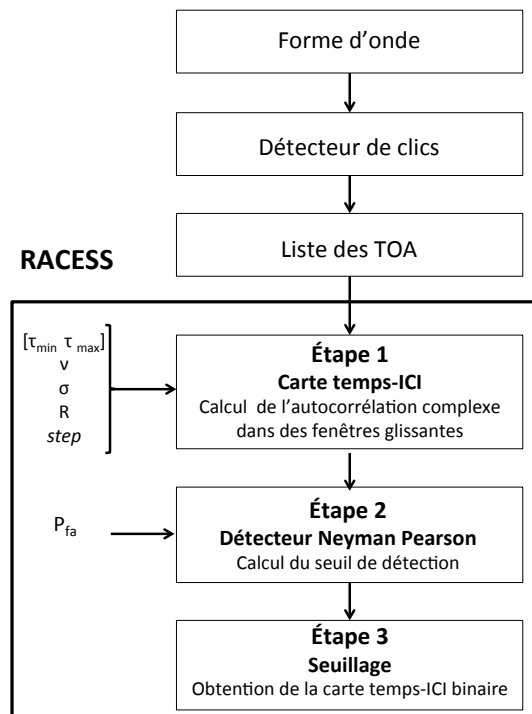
Forme d'onde

Détecteur de clics

RACESS

Liste des TOA

$[\tau_{min}\ \tau_{max}]$
ν
σ
R
*step*

**Étape 1**
**Carte temps-ICI**
Calcul de l'autocorrélation complexe dans des fenêtres glissantes

$P_{fa}$

**Étape 2**
**Détecteur Neyman Pearson**
Calcul du seuil de détection

**Étape 3**
**Seuillage**
Obtention de la carte temps-ICI binaire